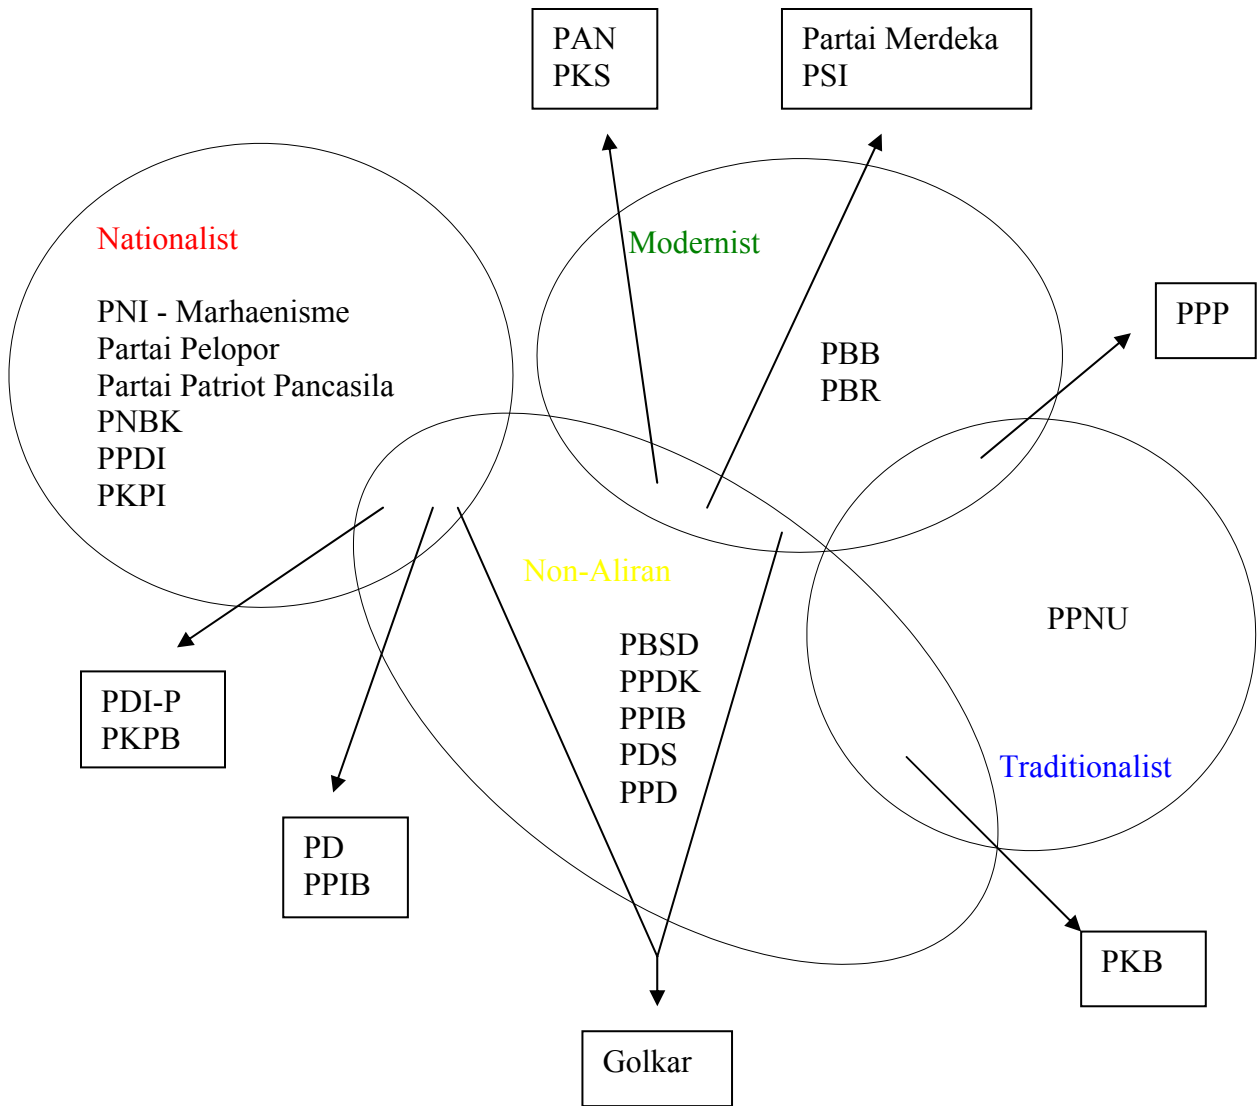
PAN
PKS

Partai Merdeka
PSI

Nationalist

PNI - Marhaenisme
Partai Pelopor
Partai Patriot Pancasila
PNBK
PPDI
PKPI

Modernist

PBB
PBR

PPP

Non-Aliran

PBSD
PPDK
PPIB
PDS
PPD

PPNU

Traditionalist

PDI-P
PKPB

PD
PPIB

PKB

Golkar